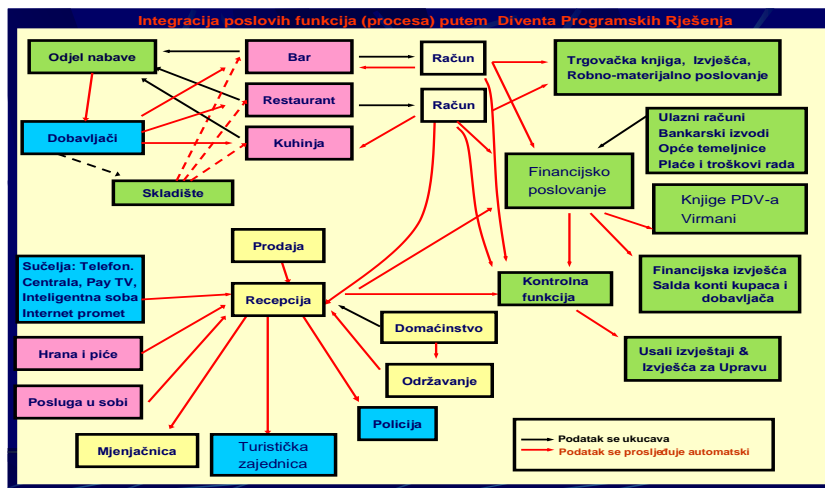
Integracija poslovih funkcija (procesa) putem Diventa Programskih Rješenja

Odjel nabave

Bar

Račun

Trgovačka knjiga, Izvješća, Robno-materijalno poslovanje

Restaurant

Račun

Dobavljači

Kuhinja

Ulazni računi
Bankarski izvodi
Opće temeljnice
Plaće i troškovi rada

Skladište

Financijsko poslovanje

Knjige PDV-a
Virmani

Prodaja

Sučelja: Telefon. Centrala, Pay TV, Inteligentna soba Internet promet

Recepcija

Kontrolna funkcija

Financijska izvješća
Salda konti kupaca i dobavljača

Domaćinstvo

Hrana i piće

Usali izvještaji & Izvješća za Upravu

Održavanje

Posluga u sobi

Policija

Mjenjačnica

Turistička zajednica

Podatak se ukucava
Podatak se prosljeđuje automatski